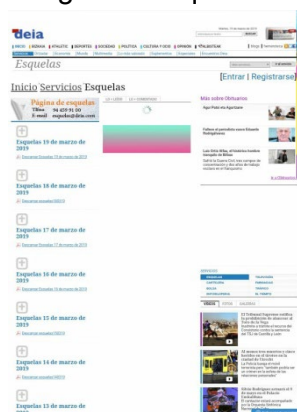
deia

Esquelas

[Entrar | Registrarse]

Inicio Servicios Esquelas

Página de esquelas

Esquelas 19 de marzo de 2019

Esquelas 18 de marzo de 2019

Esquelas 17 de marzo de 2019

Esquelas 16 de marzo de 2019

Esquelas 15 de marzo de 2019

Esquelas 14 de marzo de 2019

Esquelas 13 de marzo de

Más sobre Obituarios

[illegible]